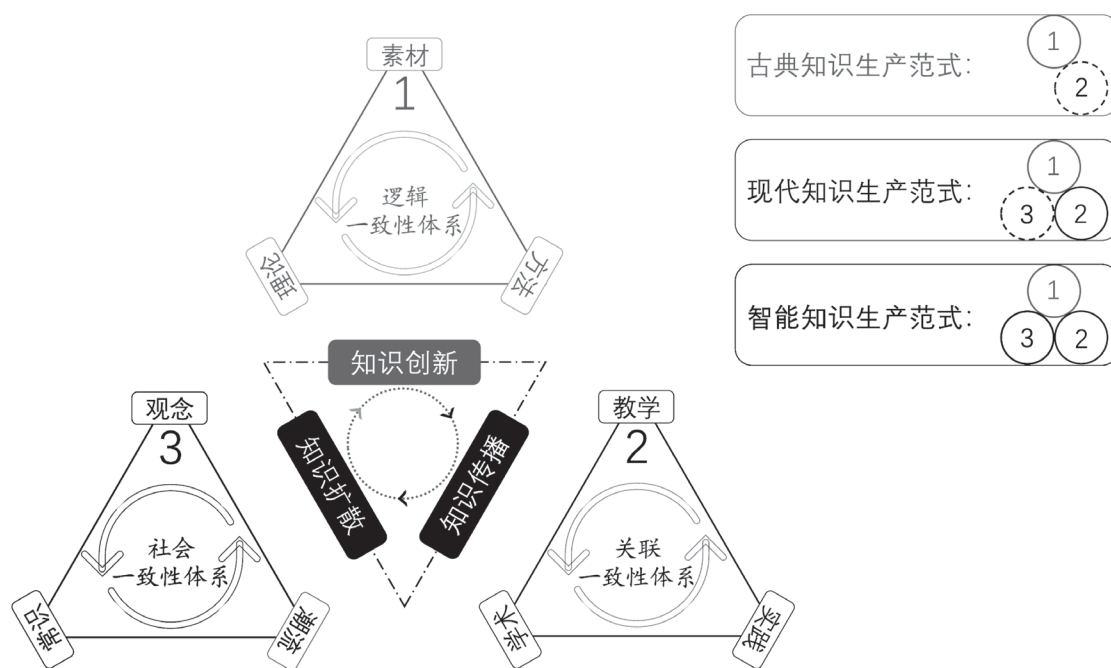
素材
1
逻辑
一致性体系
论证
方法

古典知识生产范式:
1
2

现代知识生产范式:
1
3
2

智能知识生产范式:
1
3
2

知识创新
知识扩散
知识传播

观念
3
社会
一致性体系
言论
潮流

教学
2
关联
一致性体系
学术
实践